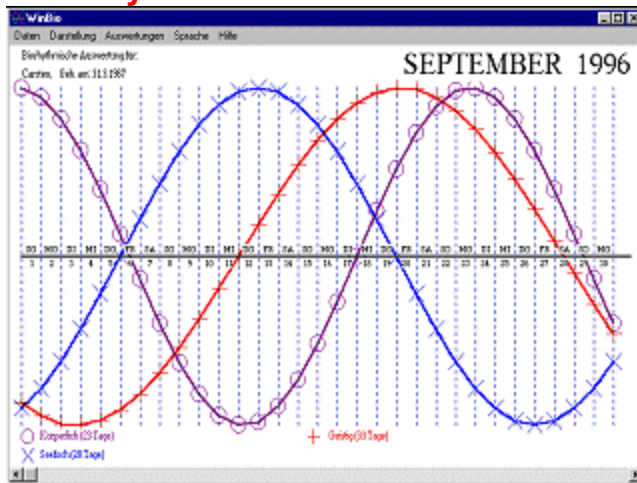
WinBio

Daten Darstellung Auswertungen Sprache Hilfe

Biorhythmische Auswertung für:

Carsten, Geb. am: 31.3.1987

SEPTEMBER 1996

SO MO DI MI DO FR SA SO MO DI MI DO FR SA SO MO DI MI DO FR SA SO MO DI MI DO FR SA SO MO

1 2 3 4 5 6 7 8 9 10 11 12 13 14 15 16 17 18 19 20 21 22 23 24 25 26 27 28 29 30

Körperlich (23 Tage)

Geistig (33 Tage)

Seelisch (28 Tage)